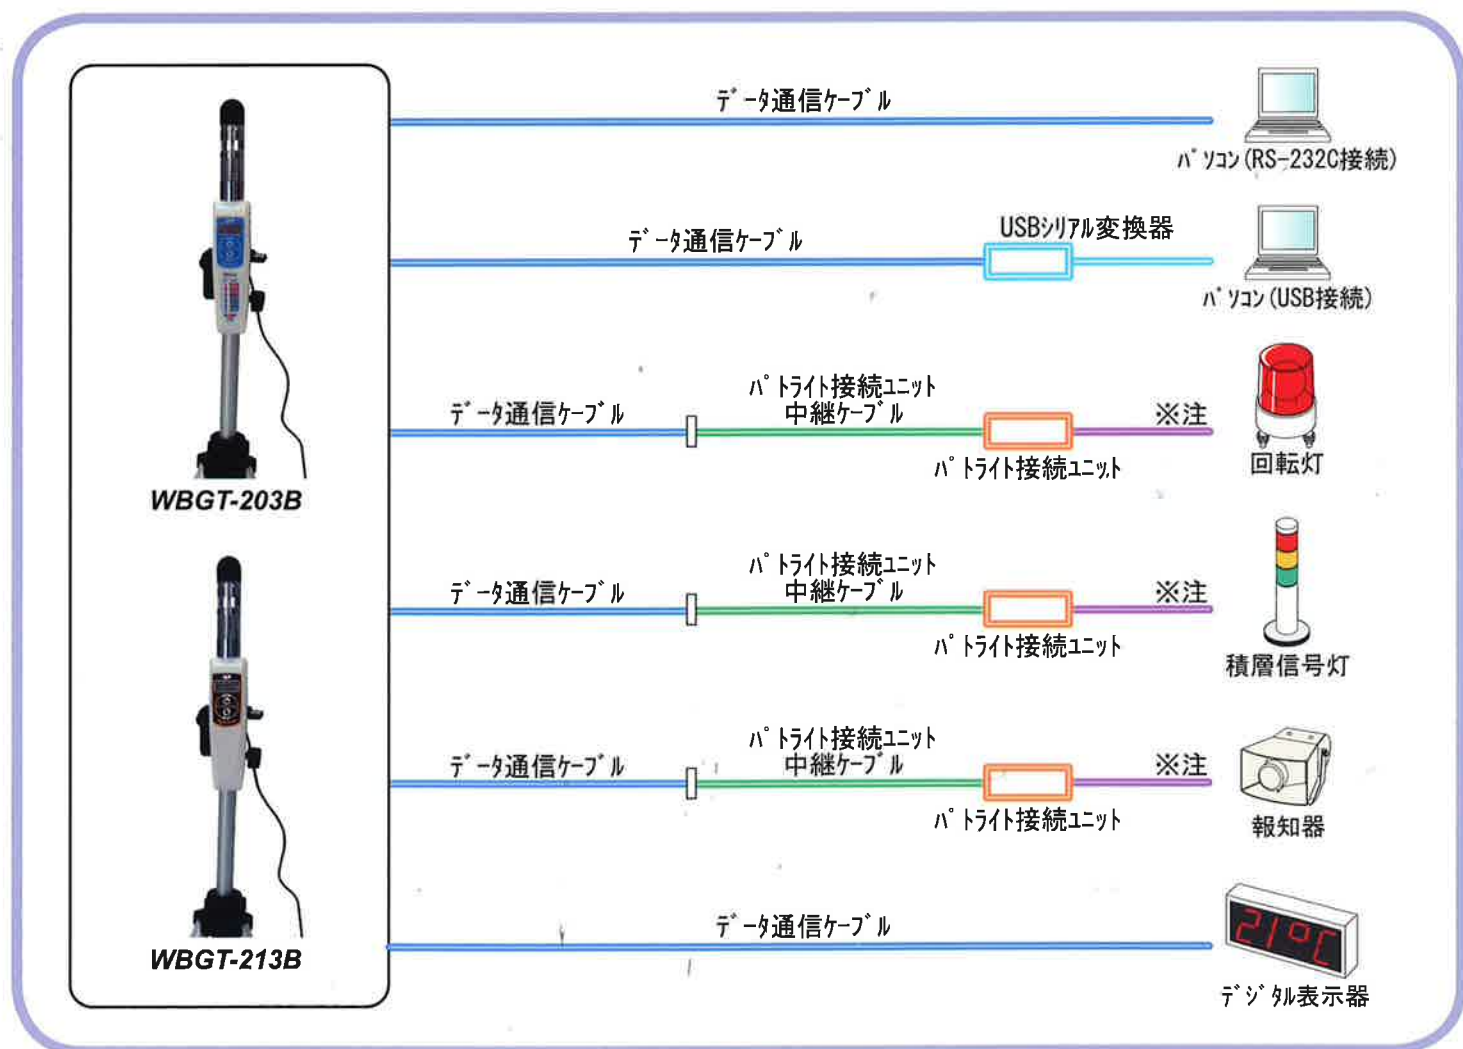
WBGT-203B

WBGT-213B

データ通信ケーブル

パソコン(RS-232C接続)

データ通信ケーブル

USBシリアル変換器

パソコン(USB接続)

データ通信ケーブル

パトライト接続ユニット
中継ケーブル

※注

パトライト接続ユニット

回転灯

データ通信ケーブル

パトライト接続ユニット
中継ケーブル

※注

パトライト接続ユニット

積層信号灯

データ通信ケーブル

パトライト接続ユニット
中継ケーブル

※注

パトライト接続ユニット

報知器

データ通信ケーブル

21℃

デジタル表示器